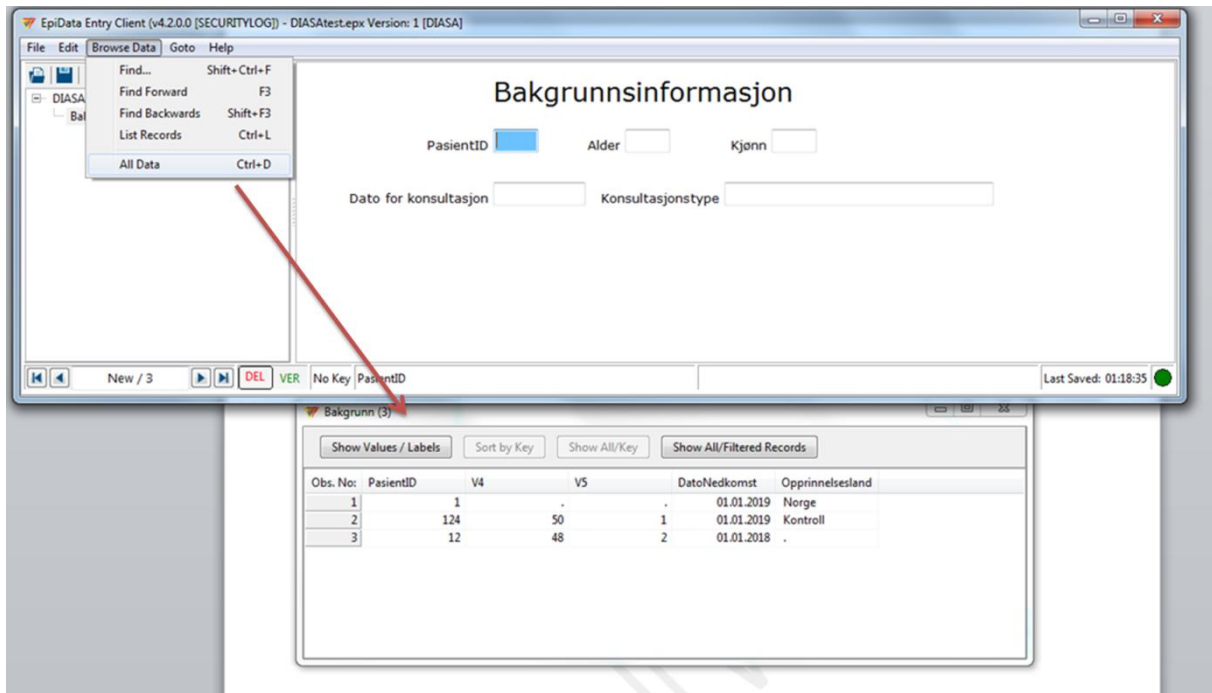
EpiData Entry Client (v4.2.0.0 [SECURITYLOG]) - DIASAtest.epx Version: 1 [DIASA]

File Edit Browse Data Goto Help

Find... Shift+Ctrl+F
Find Forward F3
Find Backwards Shift+F3
List Records Ctrl+L
All Data Ctrl+D

DIASA
Bal

Bakgrunnsinformasjon

PasientID

Alder

Kjønn

Dato for konsultasjon

Konsultasjonstype

New / 3

DEL

VER

No Key

PasientID

Last Saved: 01:18:35

Bakgrunn (3)

Show Values / Labels

Sort by Key

Show All/Key

Show All/Filtered Records

| Obs. No: | PasientID | V4 | V5 | DatoNedkomst | Opprinnelsesland |
|---|---|---|---|---|---|
| 1 | 1 | . | . | 01.01.2019 | Norge |
| 2 | 124 | 50 | 1 | 01.01.2019 | Kontroll |
| 3 | 12 | 48 | 2 | 01.01.2018 | . |